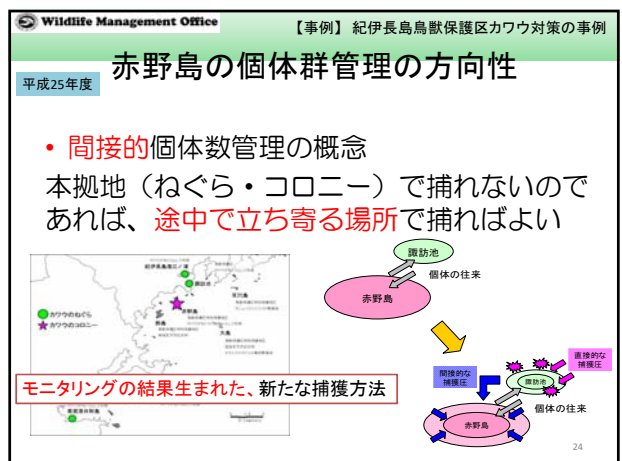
Wildlife Management Office

【事例】紀伊長島鳥獣保護区カワウ対策の事例

平成25年度

赤野島の個体群管理の方向性

• 間接的個体数管理の概念

本拠地（ねぐら・コロニー）で捕れないのであれば、途中で立ち寄る場所で捕ればよい

紀伊長島鳥獣保護区

諏訪池

カワウのねぐら

カワウのコロニー

赤野島

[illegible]

諏訪池

個体の往来

赤野島

間接的な捕獲圧

直接的な捕獲圧

諏訪池

個体の往来

赤野島

モニタリングの結果生まれた、新たな捕獲方法

24